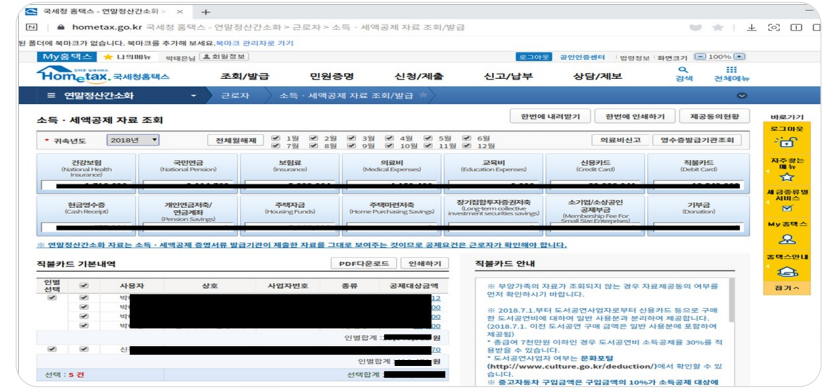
국세청 홈택스 - 연말정산간소화 ×   +

hometax.go.kr 국세청 홈택스 - 연말정산간소화 > 근로자 > 소득 · 세액공제 자료 조회/발급

된 폴더에 북마크가 없습니다. 북마크를 추가해 보세요. 북마크 관리하로 가기

My홈택스 | 나의메뉴 | 박태근님 | 회원정보 | 로그아웃 | 공인인증센터 | 방문장보 | 화면크기 | 100%

Hometax 국세청홈택스 | 조회/발급 | 민원증명 | 신청/제출 | 신고/납부 | 상담/제보 | 검색 | 전체메뉴

연말정산간소화 | 근로자 | 소득 · 세액공제 자료 조회/발급

소득 · 세액공제 자료 조회

한번에 내려받기 | 한번에 인쇄하기 | 제공동의현황

귀속년도 2018년 | 전체월해제 | 1월 2월 3월 4월 5월 6월 7월 8월 9월 10월 11월 12월 | 의료비신고 | 영수증발급기관조회

| 건강보험 (National Health Insurance) | 국민연금 (National Pension) | 보험료 (Insurance) | 의료비 (Medical Expenses) | 교육비 (Education Expenses) | 신용카드 (Credit Card) | 직불카드 (Debit Card) |
|---|---|---|---|---|---|---|
| 현금영수증 (Cash Receipt) | 개인연금저축/연금계좌 (Pension Savings) | 주택자금 (Housing Funds) | 주택마련저축 (Home Purchasing Savings) | 장기집합투자증권저축 (Long-term collective investment securities savings) | 소기업/소상공인 공제부금 (Membership Fee For Small Size Enterprises) | 기부금 (Donation) |

※ 연말정산간소화 자료는 소득 · 세액공제 증명서류 발급기관에서 제출한 자료를 그대로 보여주는 것이므로 공제요건은 근로자가 확인해야 합니다.

직불카드 기본내역 | PDF다운로드 | 인쇄하기

| 인쇄선택 | | 사용자 | 상호 | 사업자번호 | 종류 | 공제대상금액 |
|---|---|---|---|---|---|---|
| | | 박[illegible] | | | | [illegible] |
| | | 박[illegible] | | | | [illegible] |
| | | 박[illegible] | | | | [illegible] |
| | | 박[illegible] | | | | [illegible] |
| | | | | | 인별합계 : | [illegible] 원 |
| | | 신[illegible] | | | | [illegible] |
| | | | | | 인별합계 : | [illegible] 원 |

선택 : 5 건 | 선택합계 : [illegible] 원

직불카드 안내

※ 부양가족의 자료가 조회되지 않는 경우 자료제공동의 여부를 먼저 확인하시기 바랍니다.

※ 2018.7.1.부터 도서공연사업자로부터 신용카드 등으로 구매한 도서공연비에 대하여 일반 사용분과 분리하여 제공합니다. (2018.7.1. 이전 도서공연 구매 금액은 일반 사용분에 포함하여 제공됨)
* 총급여 7천만원 이하인 경우 도서공연비 소득공제율 30%를 적용받을 수 있습니다.
* 도서공연사업자 여부는 문화포털 (http://www.culture.go.kr/deduction/)에서 확인할 수 있습니다.

※ 중고자동차 구입금액은 구입금액의 10%가 소득공제 대상에

바로가기 | 로그아웃 | 자주찾는메뉴 | 세금종류별서비스 | My홈택스 | 홈택스안내 | 맨위로